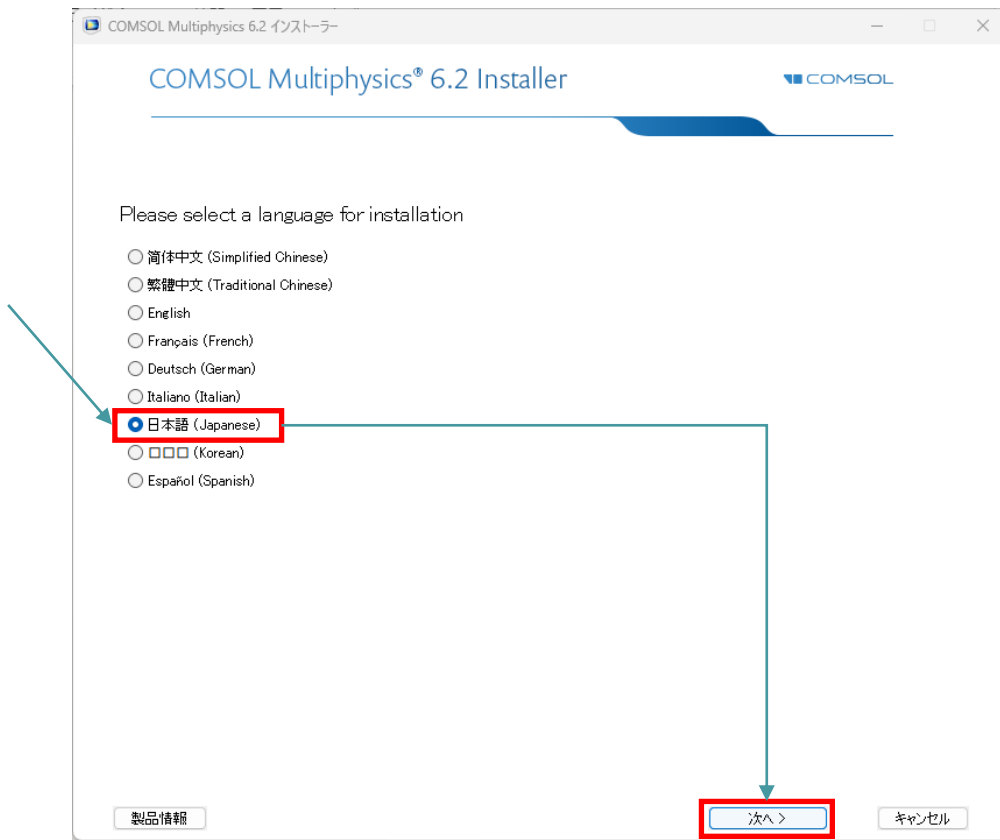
COMSOL Multiphysics 6.2 インストーラー

COMSOL Multiphysics® 6.2 Installer

COMSOL

Please select a language for installation

简体中文 (Simplified Chinese)
繁體中文 (Traditional Chinese)
English
Français (French)
Deutsch (German)
Italiano (Italian)
日本語 (Japanese)
□□□ (Korean)
Español (Spanish)

製品情報

次へ >

キャンセル